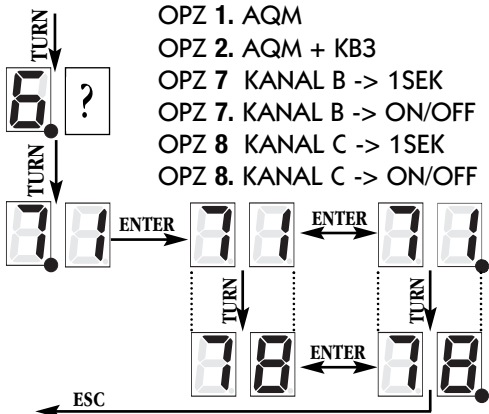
TURN
6 ?
TURN
OPZ **1.** AQM
OPZ **2.** AQM + KB3
OPZ **7** KANAL B -> 1SEK
OPZ **7.** KANAL B -> ON/OFF
OPZ **8** KANAL C -> 1SEK
OPZ **8.** KANAL C -> ON/OFF
7 1 ENTER 7 1 ENTER 7 1
TURN TURN
7 8 ENTER 7 8
ESC